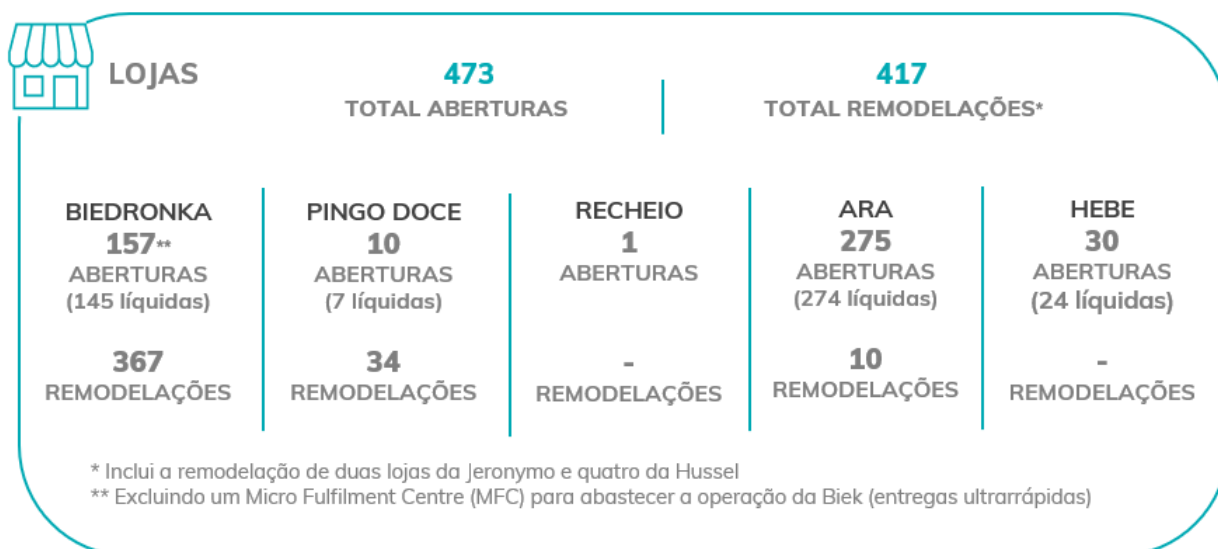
LOJAS

473
TOTAL ABERTURAS

417
TOTAL REMODELAÇÕES*

BIEDRONKA
157**
ABERTURAS
(145 líquidas)

367
REMODELAÇÕES

PINGO DOCE
10
ABERTURAS
(7 líquidas)

34
REMODELAÇÕES

RECHEIO
1
ABERTURAS

-
REMODELAÇÕES

ARA
275
ABERTURAS
(274 líquidas)

10
REMODELAÇÕES

HEBE
30
ABERTURAS
(24 líquidas)

-
REMODELAÇÕES

* Inclui a remodelação de duas lojas da Jeronymo e quatro da Hussel
** Excluindo um Micro Fulfilment Centre (MFC) para abastecer a operação da Biek (entregas ultrarrápidas)